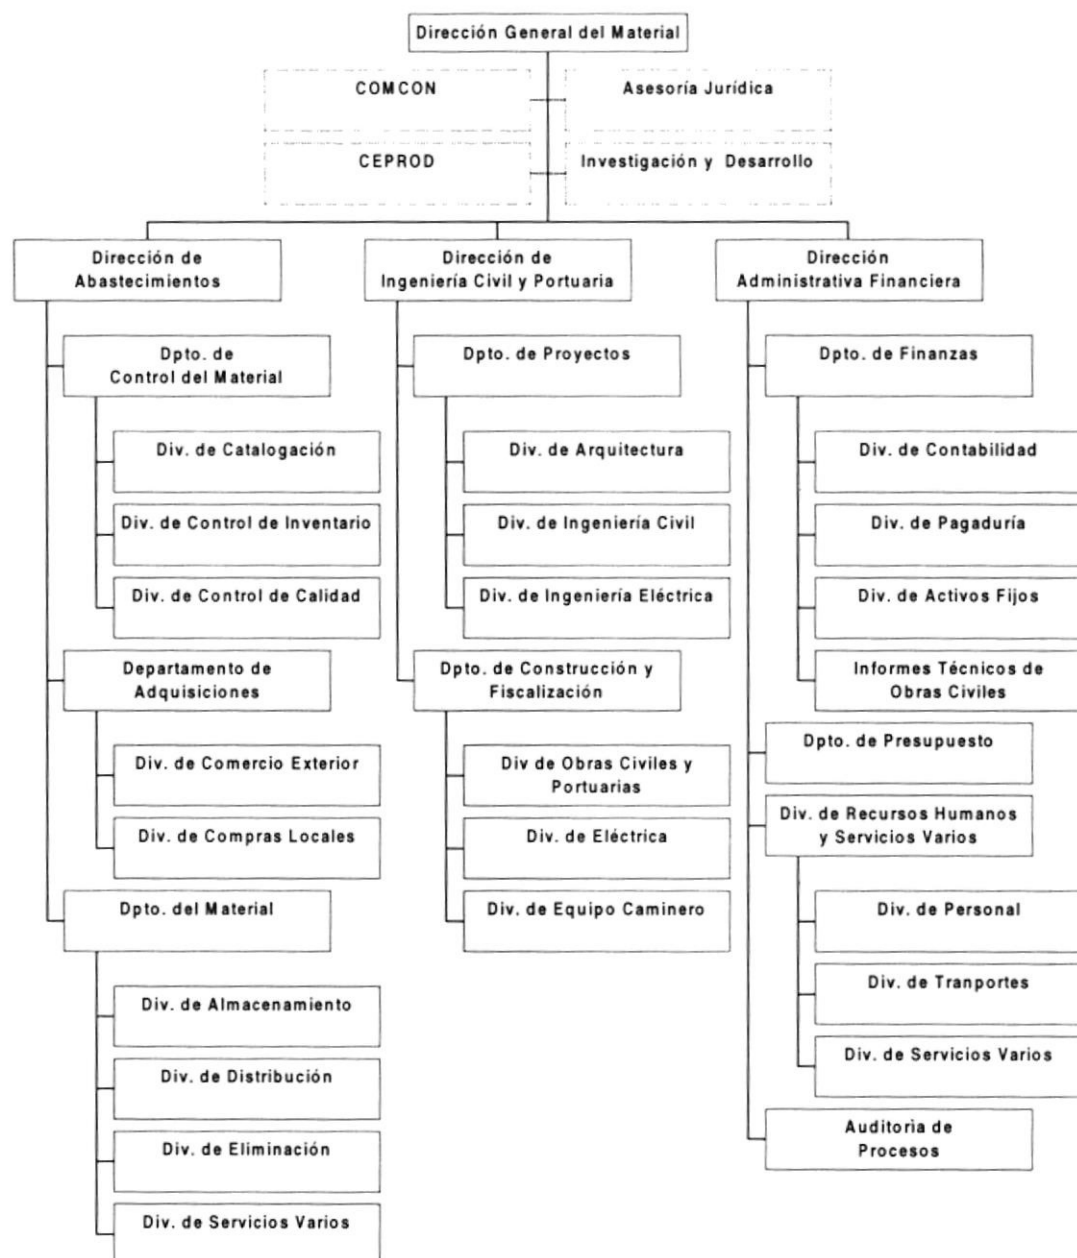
Dirección General del Material

COMCON

Asesoría Jurídica

CEPROD

Investigación y Desarrollo

Dirección de Abastecimientos

Dpto. de Control del Material

Div. de Catalogación

Div. de Control de Inventario

Div. de Control de Calidad

Departamento de Adquisiciones

Div. de Comercio Exterior

Div. de Compras Locales

Dpto. del Material

Div. de Almacenamiento

Div. de Distribución

Div. de Eliminación

Div. de Servicios Varios

Dirección de Ingeniería Civil y Portuaria

Dpto. de Proyectos

Div. de Arquitectura

Div. de Ingeniería Civil

Div. de Ingeniería Eléctrica

Dpto. de Construcción y Fiscalización

Div de Obras Civiles y Portuarias

Div. de Eléctrica

Div. de Equipo Caminero

Dirección Administrativa Financiera

Dpto. de Finanzas

Div. de Contabilidad

Div. de Pagaduría

Div. de Activos Fijos

Informes Técnicos de Obras Civiles

Dpto. de Presupuesto

Div. de Recursos Humanos y Servicios Varios

Div. de Personal

Div. de Tranportes

Div. de Servicios Varios

Auditoria de Procesos